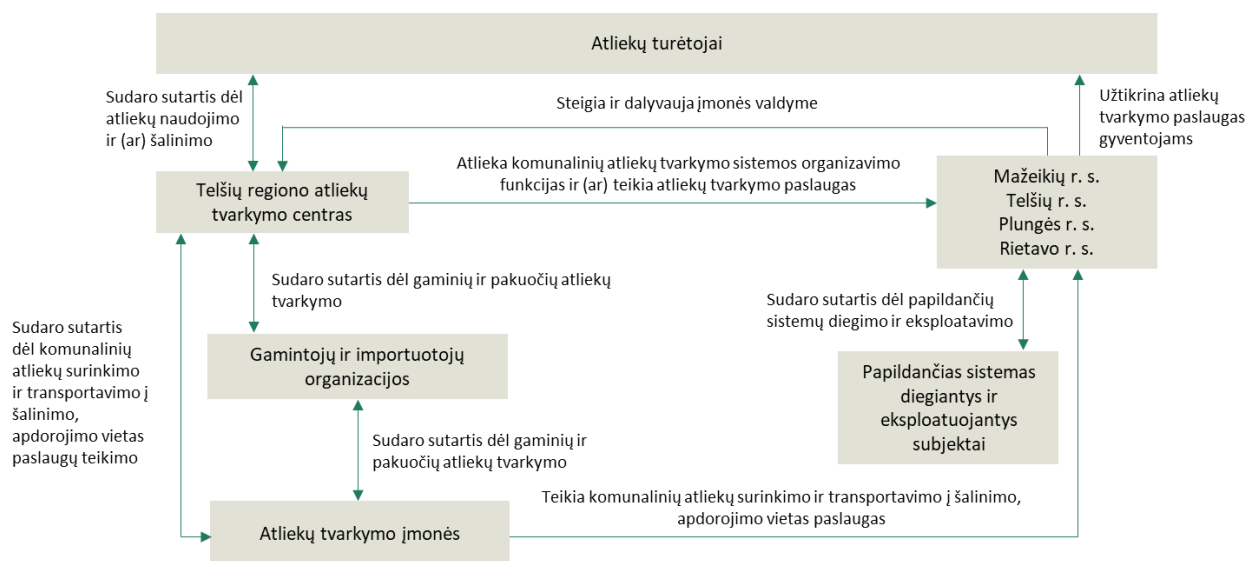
Atliekų turėtojai

Sudaro sutartis dėl atliekų naudojimo ir (ar) šalinimo

Steigia ir dalyvauja įmonės valdyme

Užtikrina atliekų tvarkymo paslaugas gyventojams

Telšių regiono atliekų tvarkymo centras

Atlieka komunalinių atliekų tvarkymo sistemos organizavimo funkcijas ir (ar) teikia atliekų tvarkymo paslaugas

Mažeikių r. s.
Telšių r. s.
Plungės r. s.
Rietavo r. s.

Sudaro sutartis dėl gaminių ir pakuočių atliekų tvarkymo

Sudaro sutartis dėl papildančių sistemų diegimo ir eksploatavimo

Sudaro sutartis dėl komunalinių atliekų surinkimo ir transportavimo į šalinimo, apdorojimo vietas paslaugų teikimo

Gamintojų ir importuotojų organizacijos

Papildančias sistemas diegiantys ir eksploatuojantys subjektai

Sudaro sutartis dėl gaminių ir pakuočių atliekų tvarkymo

Teikia komunalinių atliekų surinkimo ir transportavimo į šalinimo, apdorojimo vietas paslaugas

Atliekų tvarkymo įmonės